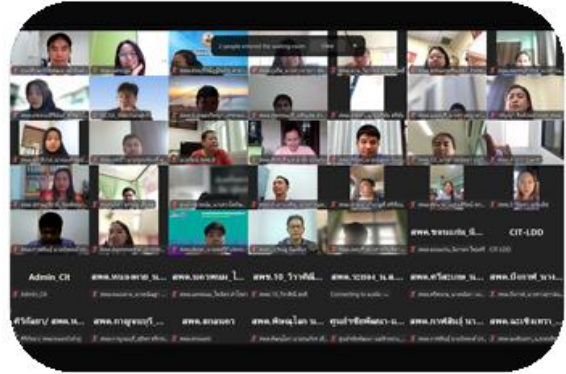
2 people entered the waiting room View

สพข.ขอนแก่น_นิ...

CIT-LDD

Admin_Cit

สพข.หนองคาย_น...

สพข.นครพนม_ไ...

สพข.10_วาาศิล...

สพข.ระยอง_น.ส...

สพข.ศรีสะเกษ_น...

สพข.ปัตตานี_นาง...

Connecting to audio

ศิริวัฒนา_สพข.

สพข.กาฬสินธุ์...

สพข.สกลนคร

สพข.พิษณุโลก น...

ศูนย์วิจัยพัฒนา-ม...

สพข.กาฬสินธุ์_น...

สพข.นครพนม_...